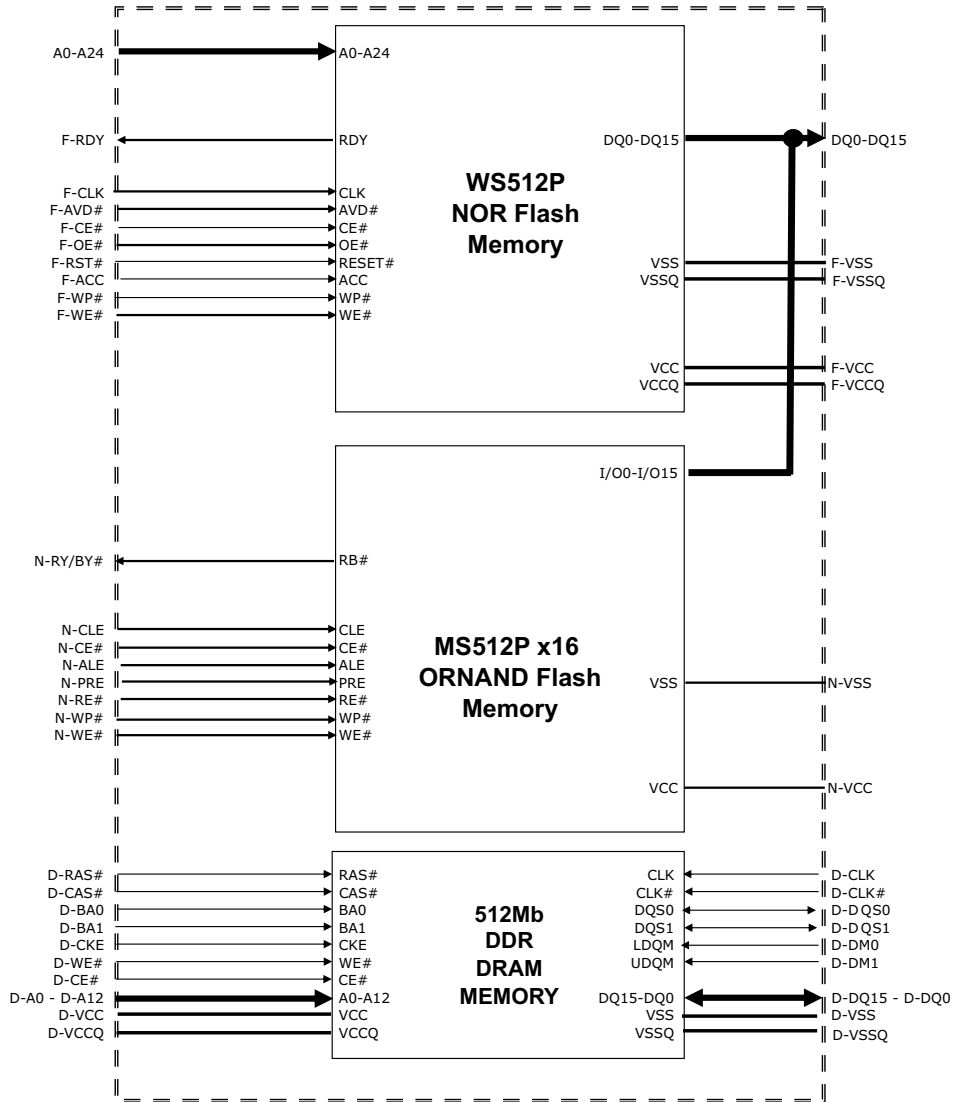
A0-A24
A0-A24
F-RDY
RDY
DQ0-DQ15
DQ0-DQ15
WS512P
NOR Flash
Memory
F-CLK
CLK
F-AVD#
AVD#
F-CE#
CE#
F-OE#
OE#
F-RST#
RESET#
F-ACC
ACC
F-WP#
WP#
F-WE#
WE#
VSS
F-VSS
VSSQ
F-VSSQ
VCC
F-VCC
VCCQ
F-VCCQ
I/O0-I/O15
N-RY/BY#
RB#
MS512P x16
ORNAND Flash
Memory
N-CLE
CLE
N-CE#
CE#
N-ALE
ALE
N-PRE
PRE
N-RE#
RE#
N-WP#
WP#
N-WE#
WE#
VSS
N-VSS
VCC
N-VCC
D-RAS#
RAS#
D-CAS#
CAS#
D-BA0
BA0
D-BA1
BA1
D-CKE
CKE
D-WE#
WE#
D-CE#
CE#
D-A0 - D-A12
A0-A12
D-VCC
VCC
D-VCCQ
VCCQ
512Mb
DDR
DRAM
MEMORY
CLK
D-CLK
CLK#
D-CLK#
DQS0
D-DQS0
DQS1
D-DQS1
LDQM
D-DM0
UDQM
D-DM1
DQ15-DQ0
D-DQ15 - D-DQ0
VSS
D-VSS
VSSQ
D-VSSQ